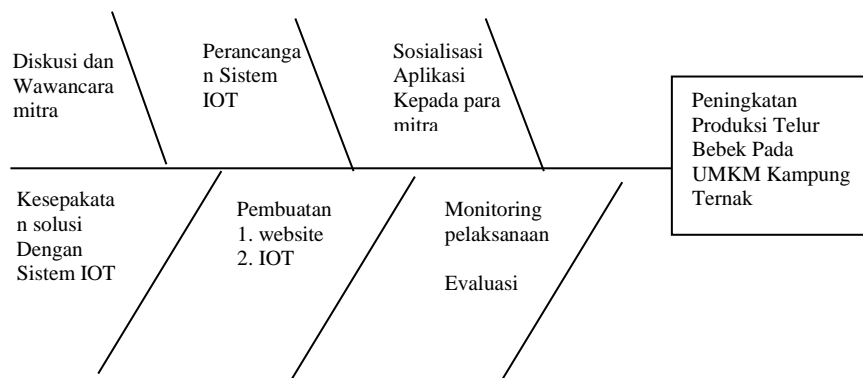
Diskusi dan Wawancara mitra

Perancangan Sistem IOT

Sosialisasi Aplikasi Kepada para mitra

Peningkatan Produksi Telur Bebek Pada UMKM Kampung Ternak

Kesepakatan solusi Dengan Sistem IOT

Pembuatan
1. website
2. IOT

Monitoring pelaksanaan

Evaluasi